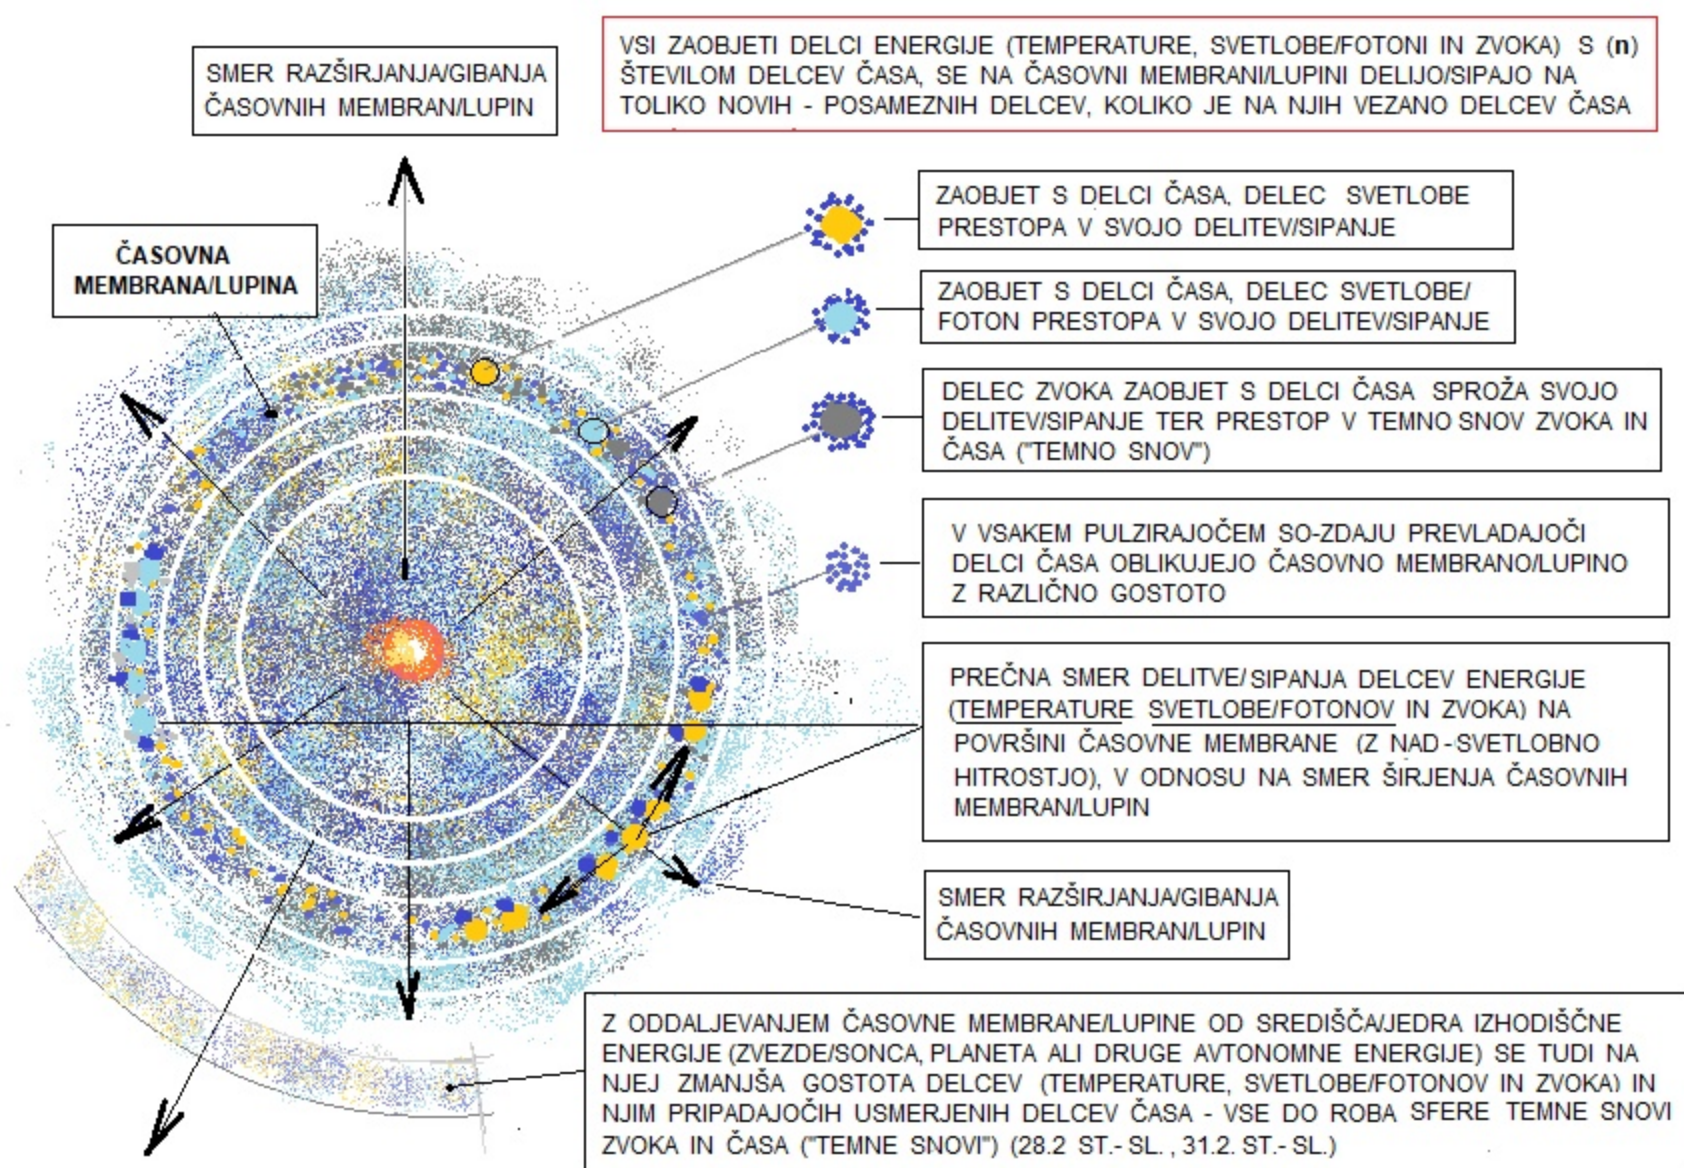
SMER RAZŠIRJANJA/GIBANJA ČASOVNIH MEMBRAN/LUPIN

VSI ZAOBJETI DELCI ENERGIJE (TEMPERATURE, SVETLOBE/FOTONI IN ZVOKA) S (**n**) ŠTEVILOM DELCEV ČASA, SE NA ČASOVNI MEMBRANI/LUPINI DELIJO/SIPAJO NA TOLIKO NOVIH - POSAMEZNIH DELCEV, KOLIKO JE NA NJIH VEZANO DELCEV ČASA

ČASOVNA MEMBRANA/LUPINA

ZAOBJET S DELCI ČASA, DELEC SVETLOBE PRESTOPA V SVOJO DELITEV/SIPANJE

ZAOBJET S DELCI ČASA, DELEC SVETLOBE/ FOTON PRESTOPA V SVOJO DELITEV/SIPANJE

DELEC ZVOKA ZAOBJET S DELCI ČASA SPROŽA SVOJO DELITEV/SIPANJE TER PRESTOP V TEMNO SNOV ZVOKA IN ČASA ("TEMNO SNOV")

V VSAKEM PULZIRAJOČEM SO-ZDAJU PREVLADAJOČI DELCI ČASA OBLIKUJEJO ČASOVNO MEMBRANO/LUPINO Z RAZLIČNO GOSTOTO

PREČNA SMER DELITVE/ SIPANJA DELCEV ENERGIJE (TEMPERATURE SVETLOBE/FOTONOV IN ZVOKA) NA POVRŠINI ČASOVNE MEMBRANE (Z NAD-SVETLOBNO HITROSTJO), V ODNOSU NA SMER ŠIRJENJA ČASOVNIH MEMBRAN/LUPIN

SMER RAZŠIRJANJA/GIBANJA ČASOVNIH MEMBRAN/LUPIN

Z ODDALJEVANJEM ČASOVNE MEMBRANE/LUPINE OD SREDIŠČA/JEDRA IZHODIŠČNE ENERGIJE (ZVEZDE/SONCA, PLANETA ALI DRUGE AVTONOMNE ENERGIJE) SE TUDI NA NJEJ ZMANJŠA GOSTOTA DELCEV (TEMPERATURE, SVETLOBE/FOTONOV IN ZVOKA) IN NJIM PRIPADAJOČIH USMERJENIH DELCEV ČASA - VSE DO ROBA SFERE TEMNE SNOVI ZVOKA IN ČASA ("TEMNE SNOVI") (28.2 ST.- SL. , 31.2. ST.- SL.)